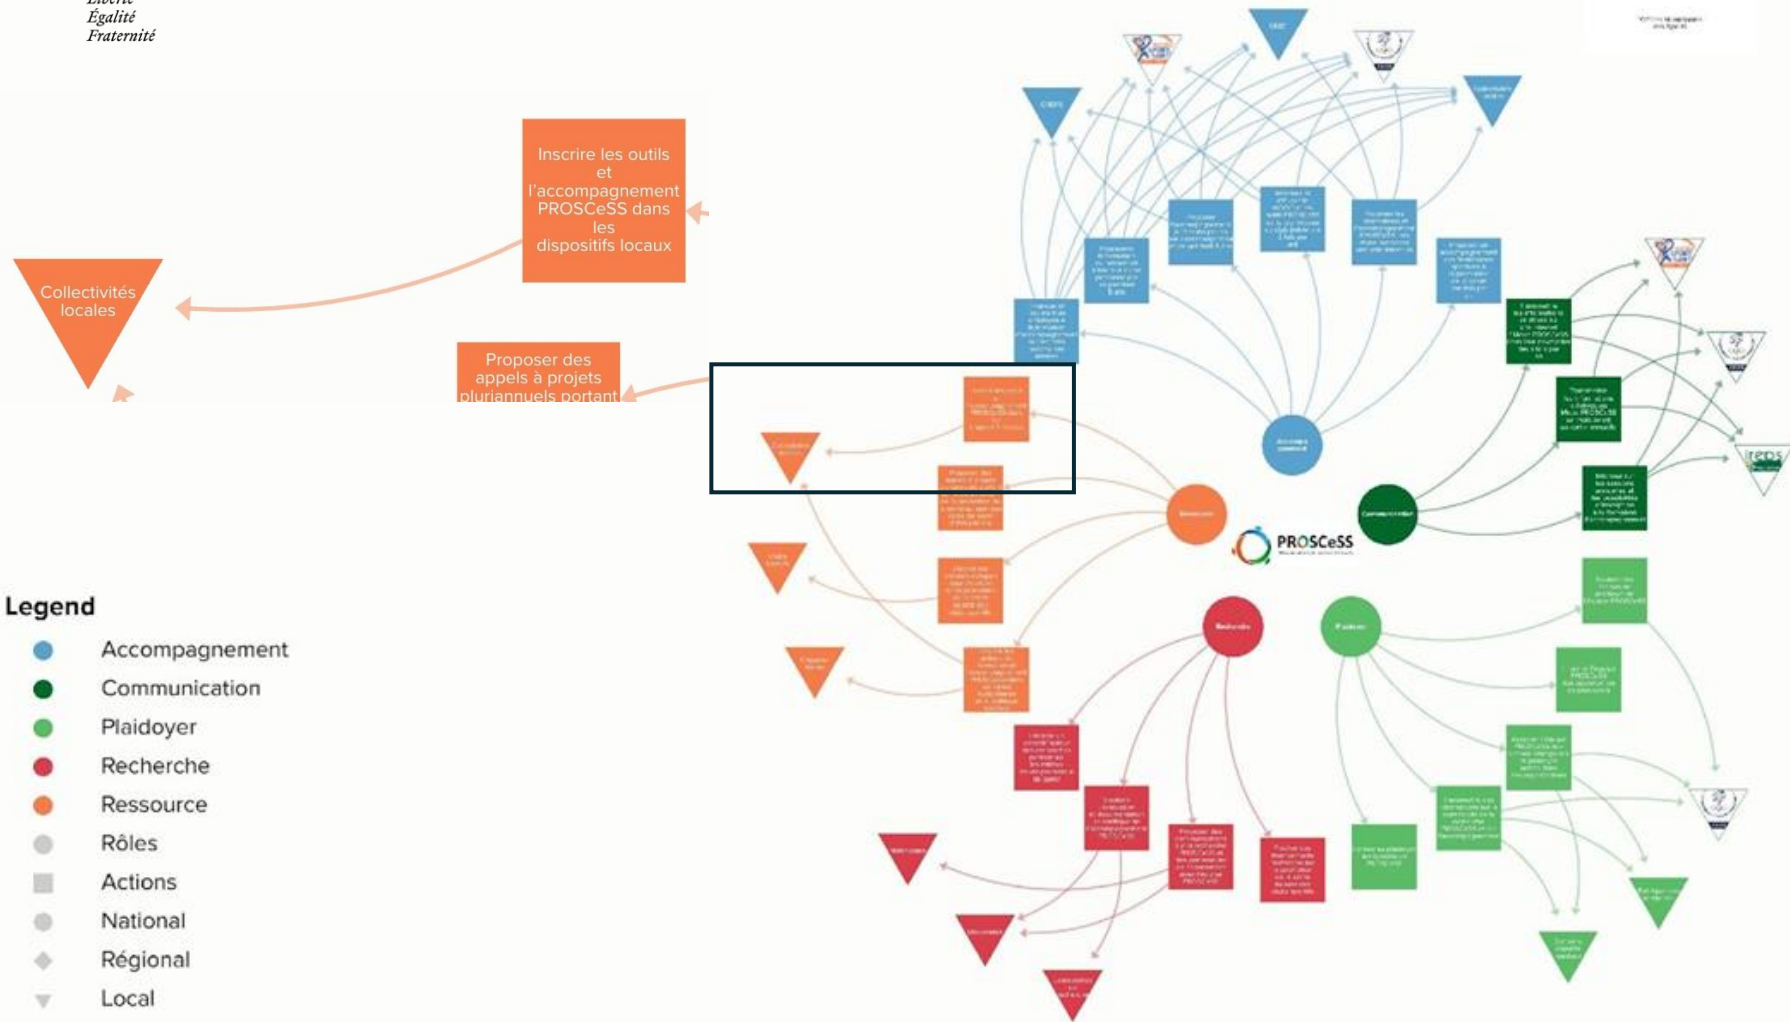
Égalité
Fraternité

Inscrire les outils et l'accompagnement PROSCeSS dans les dispositifs locaux

Collectivités locales

Proposer des appels à projets pluriannuels portant

PROSCeSS

Legend
Accompagnement
Communication
Plaidoyer
Recherche
Ressource
Rôles
Actions
National
Régional
Local